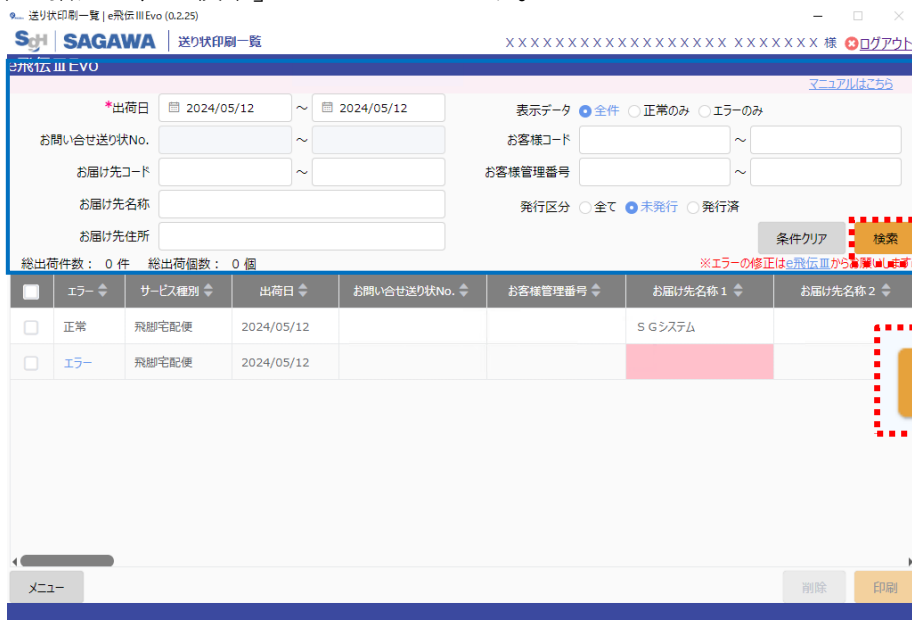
送り状印刷一覧 | e飛伝Ⅲ Evo (0.2.25)

SGH | SAGAWA | 送り状印刷一覧

XXXXXXXXXXXXXXXXXX XXXXXXX 様 ログアウト

e飛伝Ⅲ Evo

マニュアルはこちら

*出荷日 2024/05/12 ～ 2024/05/12

表示データ 全件 正常のみ エラーのみ

お問い合せ送り状No. ～

お客様コード ～

お届け先コード ～

お客様管理番号 ～

お届け先名称

発行区分 全て 未発行 発行済

お届け先住所

条件クリア 検索

総出荷件数： 0 件 総出荷個数： 0 個

※エラーの修正はe飛伝Ⅲから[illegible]

| | エラー | サービス種別 | 出荷日 | お問い合せ送り状No. | お客様管理番号 | お届け先名称１ | お届け先名称２ |
|---|---|---|---|---|---|---|---|
| | 正常 | 飛脚宅配便 | 2024/05/12 | | | ＳＧシステム | |
| | エラー | 飛脚宅配便 | 2024/05/12 | | | | |

メニュー

削除 印刷